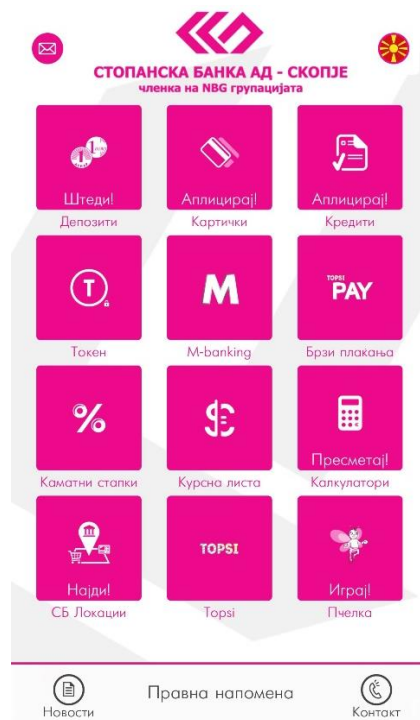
СТОПАНСКА БАНКА АД - СКОПЈЕ
членка на NBG групацијата

Штеди!
Депозити

Аплицирај!
Картички

Аплицирај!
Кредити

Токен

M
M-banking

TOPSI
PAY
Брзи плаќања

%
Каматни стапки

Курсна листа

Пресметај!
Калкулатори

Најди!
СБ Локации

TOPSI
Topsi

Играј!
Пчелка

Новости

Правна напомена

Контакт